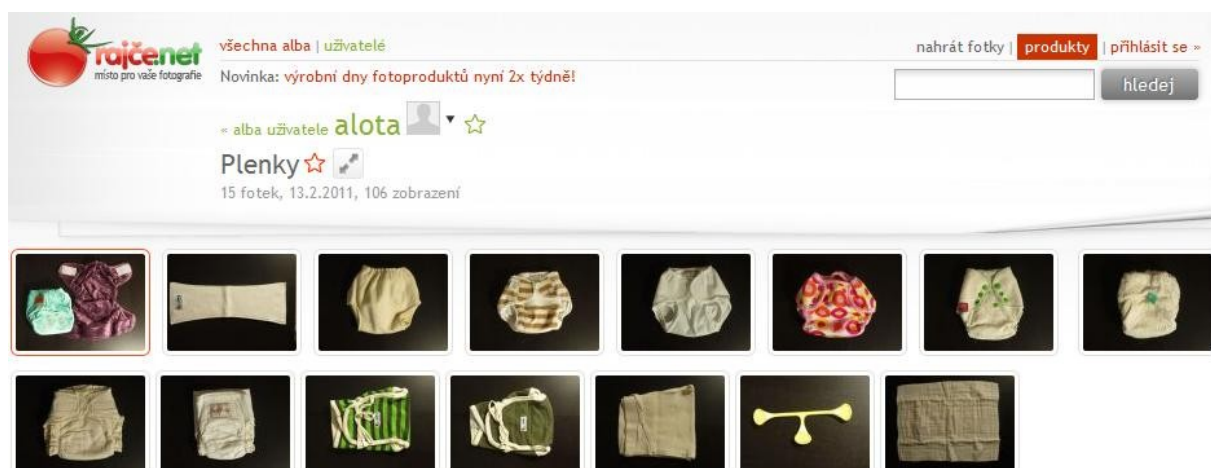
rajče.net
místo pro vaše fotografie

všechna alba | uživatelé

Novinka: výrobní dny fotoproduktů nyní 2x týdně!

nahrát fotky | produkty | přihlásit se »

hledej

« alba uživatele alota

Plenky

15 fotek, 13.2.2011, 106 zobrazení